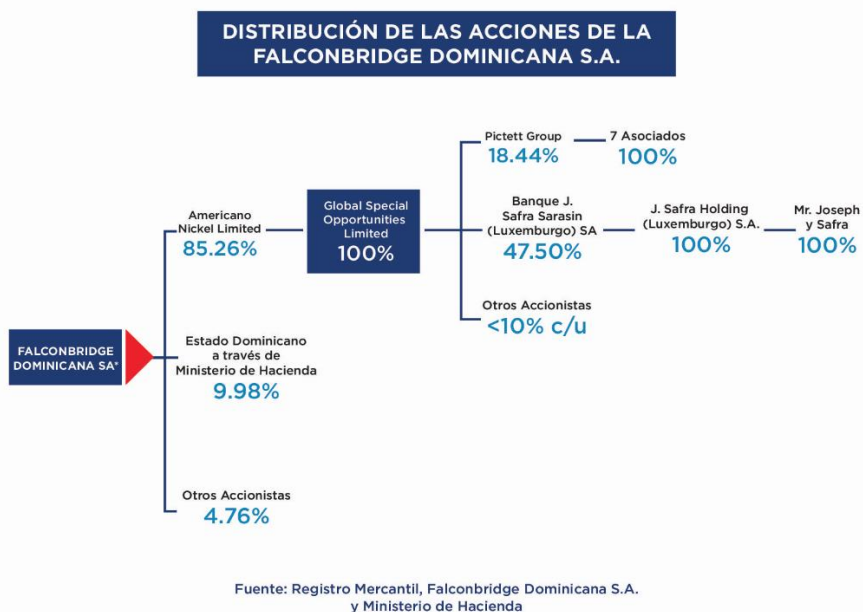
DISTRIBUCIÓN DE LAS ACCIONES DE LA FALCONBRIDGE DOMINICANA S.A.

FALCONBRIDGE DOMINICANA SA*

Americano Nickel Limited
85.26%

Global Special Opportunities Limited
100%

Pictett Group
18.44%

7 Asociados
100%

Banque J. Safra Sarasin (Luxemburgo) SA
47.50%

J. Safra Holding (Luxemburgo) S.A.
100%

Mr. Joseph y Safra
100%

Otros Accionistas
<10% c/u

Estado Dominicano a través de Ministerio de Hacienda
9.98%

Otros Accionistas
4.76%

Fuente: Registro Mercantil, Falconbridge Dominicana S.A. y Ministerio de Hacienda